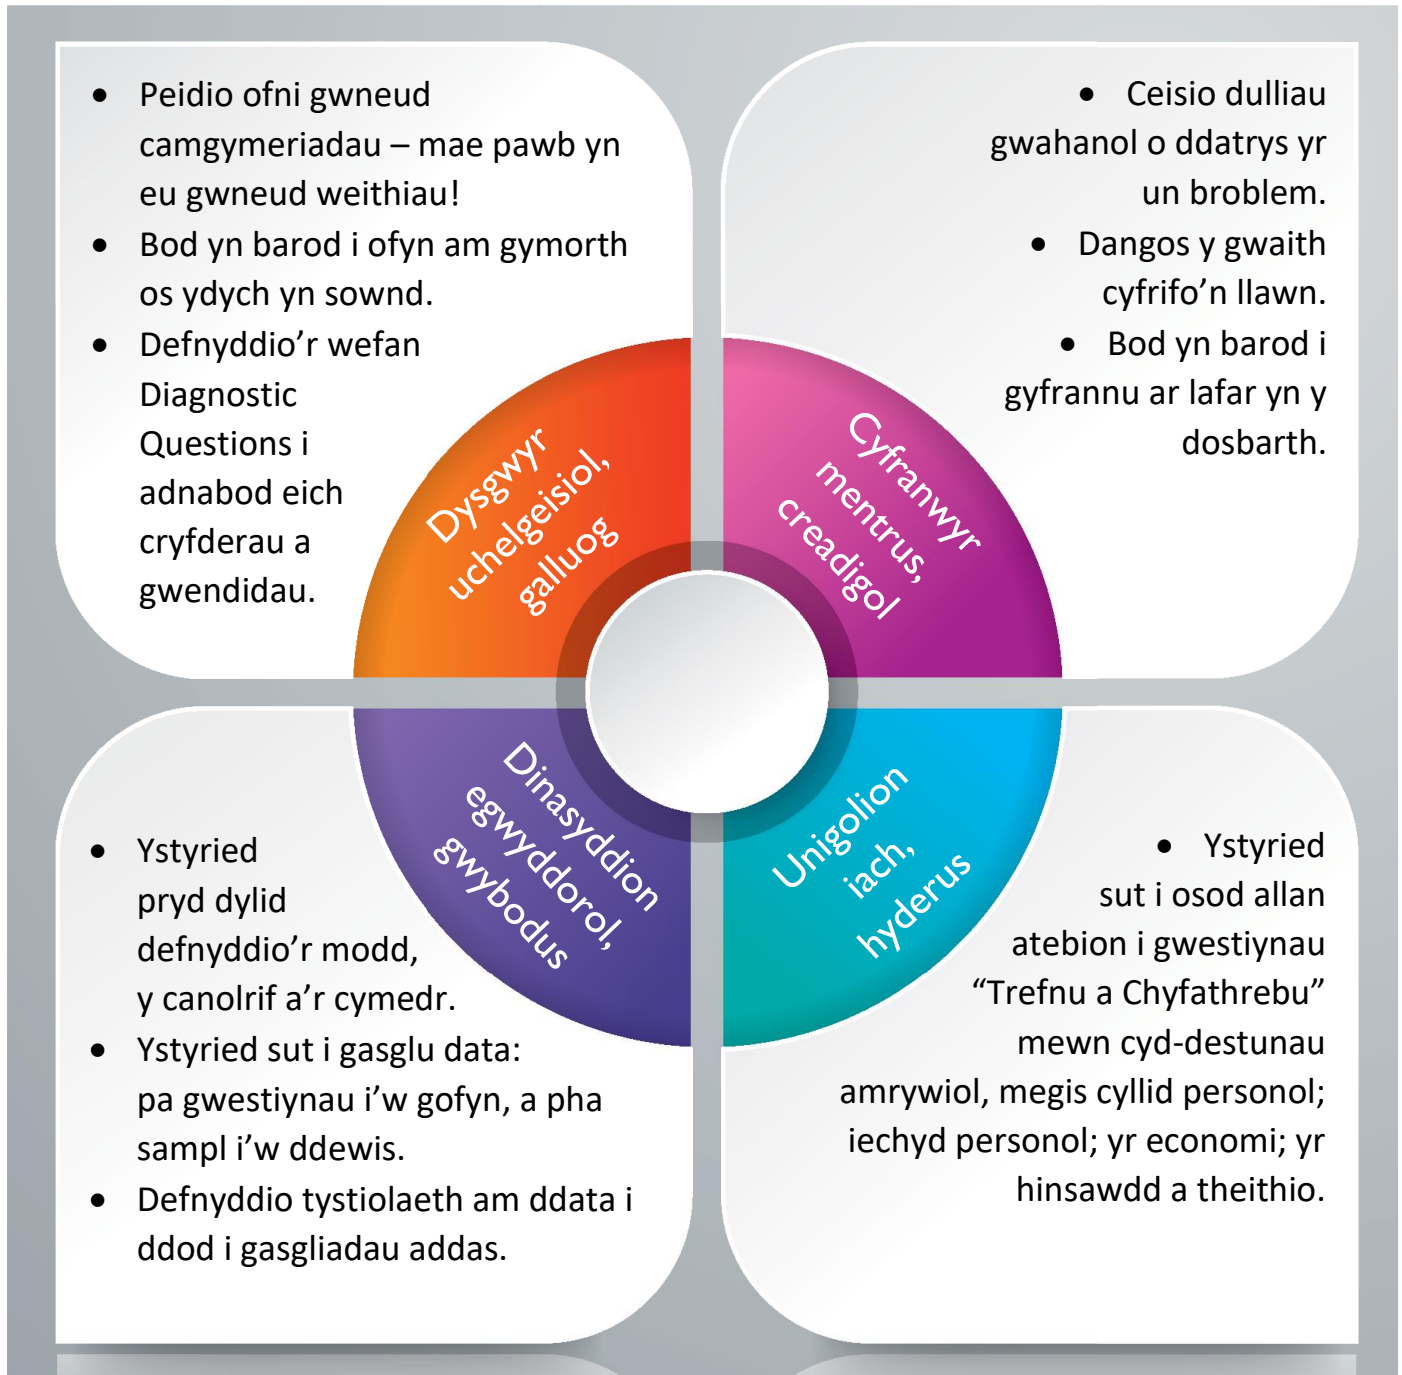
- Peidio ofni gwneud camgymeriadau – mae pawb yn eu gwneud weithiau!
- Bod yn barod i ofyn am gymorth os ydych yn sownd.
- Defnyddio'r wefan Diagnostic Questions i adnabod eich cryfderau a gwendidau.

- Ceisio dulliau gwahanol o ddatrys yr un broblem.
- Dangos y gwaith cyfrifo'n llawn.
- Bod yn barod i gyfrannu ar lafar yn y dosbarth.

Dysgwyr uchelgeisiol, galluog

Cyfranwyr mentrus, creadigol

Dinasyddion egwyddorol, gwybodus

Unigolion iach, hyderus

- Ystyried pryd dylid defnyddio'r modd, y canolrif a'r cymedr.
- Ystyried sut i gasglu data: pa gwestiynau i'w gofyn, a pha sampl i'w ddewis.
- Defnyddio tystiolaeth am ddata i ddod i gasgliadau addas.

- Ystyried sut i osod allan atebion i gwestiynau "Trefnu a Chyfathrebu" mewn cyd-destunau amrywiol, megis cyllid personol; iechyd personol; yr economi; yr hinsawdd a theithio.